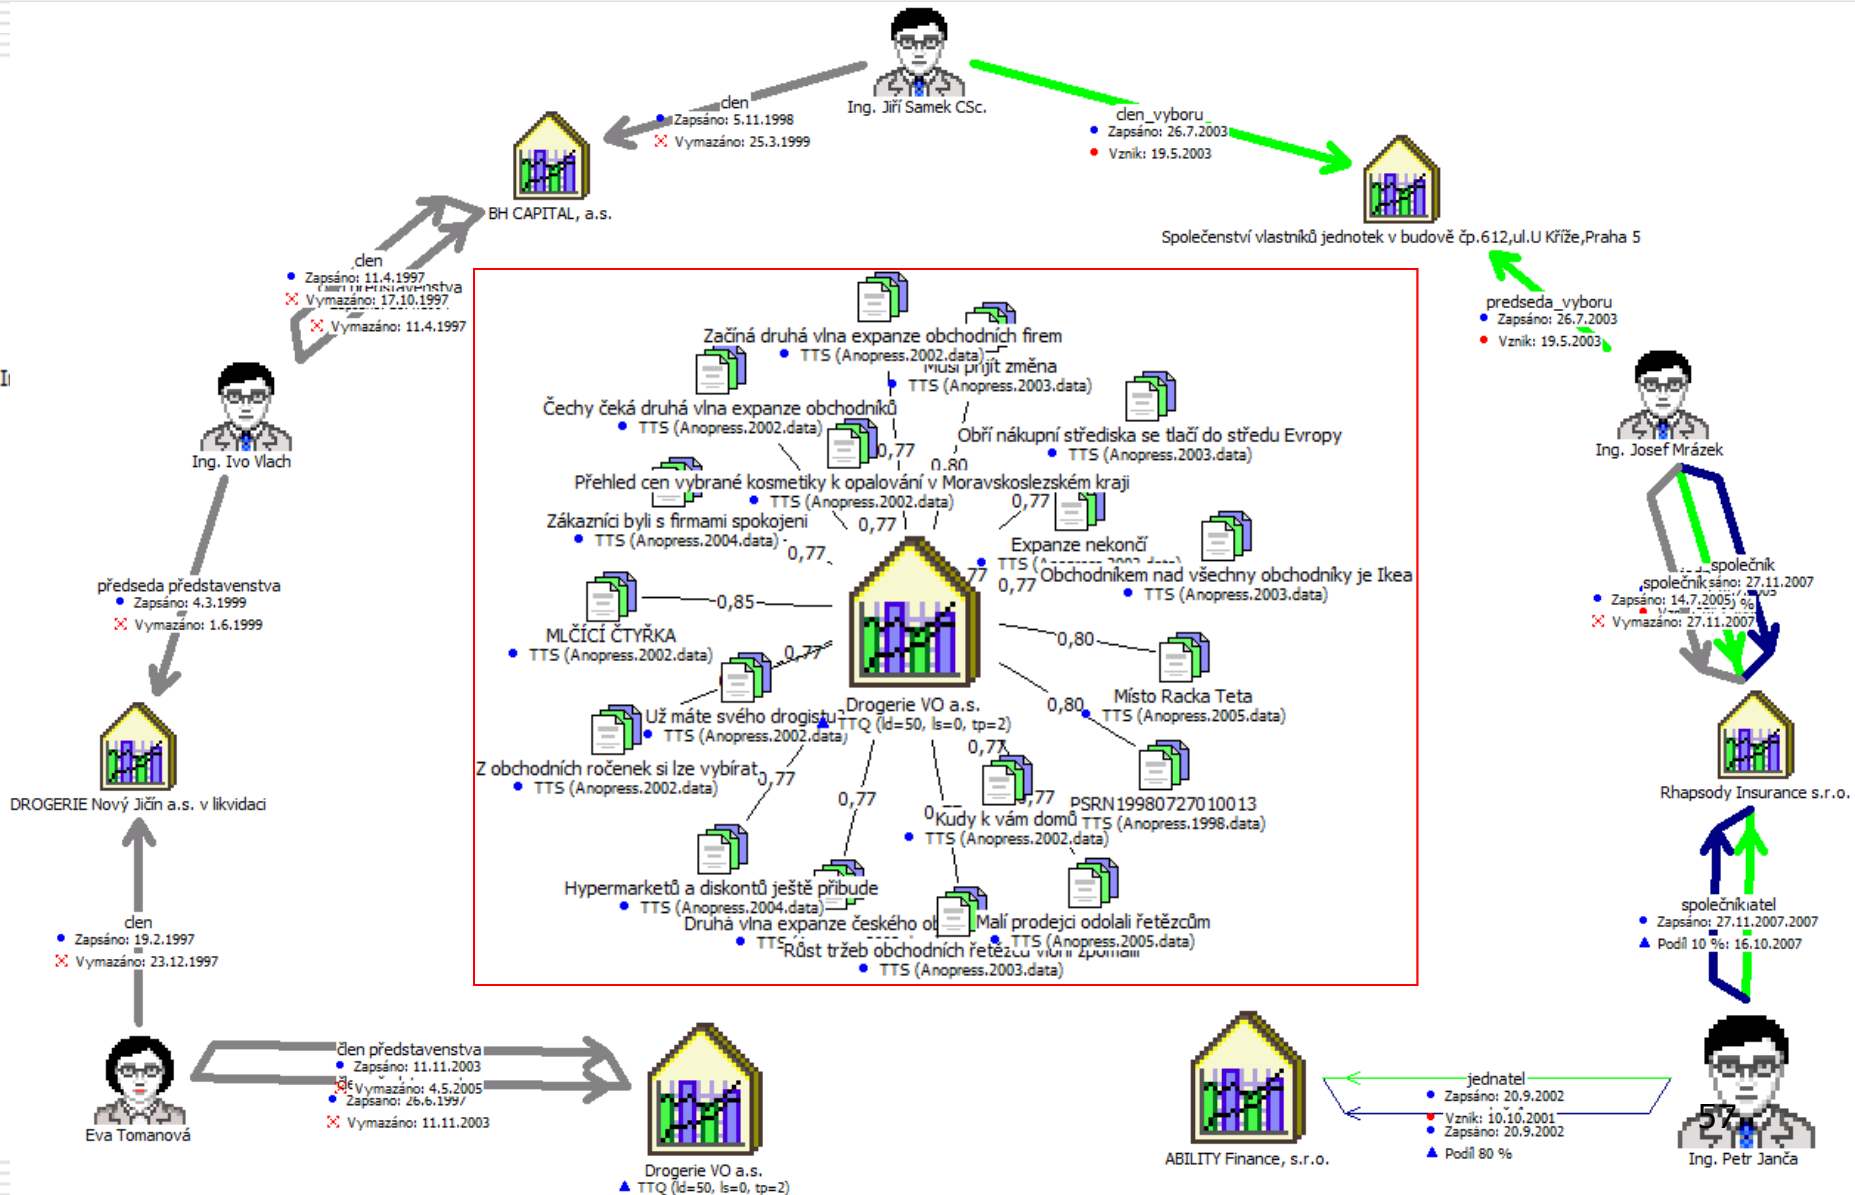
Ing. Jiří Samek CSc.

člen
Zapsáno: 5.11.1998
Vymazáno: 25.3.1999

člen_výboru
Zapsáno: 26.7.2003
Vznik: 19.5.2003

BH CAPITAL, a.s.

Společenství vlastníků jednotek v budově čp.612,ul.U Kříže,Praha 5

člen
Zapsáno: 11.4.1997
člen představenstva
Vymazáno: 17.10.1997
Vymazáno: 11.4.1997

předseda_výboru
Zapsáno: 26.7.2003
Vznik: 19.5.2003

Ing. Ivo Vlach

Ing. Josef Mrázek

Začíná druhá vlna expanze obchodních firem
TTS (Anopress.2002.data)
Musí přijít změna
TTS (Anopress.2003.data)
Čechy čeká druhá vlna expanze obchodníků
TTS (Anopress.2002.data)
Obří nákupní střediska se tlačí do středu Evropy
TTS (Anopress.2003.data)
0,77
0,80
Přehled cen vybrané kosmetiky k opalování v Moravskoslezském kraji
TTS (Anopress.2002.data)
0,77
Zákazníci byli s firmami spokojeni
TTS (Anopress.2004.data)
0,77
0,77
Expanze nekončí
TTS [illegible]
0,77
Obchodníkem nad všechny obchodníky je Ikea
TTS (Anopress.2003.data)
0,77
0,85
MLČÍCÍ ČTYŘKA
TTS (Anopress.2002.data)
0,77
0,80
Drogerie VO a.s.
TTQ (ld=50, ls=0, tp=2)
Místo Racka Teta
TTS (Anopress.2005.data)
0,80
Už máte svého drogistu
TTS (Anopress.2002.data)
0,77
Z obchodních ročenek si lze vybírat
TTS (Anopress.2002.data)
0,77
0,77
0,77
PSRN19980727010013
TTS (Anopress.1998.data)
Kudy k vám domů
TTS (Anopress.2002.data)
Hypermarketů a diskontů ještě přibude
TTS (Anopress.2004.data)
Druhá vlna expanze českého ob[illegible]
TTS
Malí prodejci odolali řetězcům
TTS (Anopress.2005.data)
Růst tržeb obchodních řetězců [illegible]
TTS (Anopress.2003.data)

předseda představenstva
Zapsáno: 4.3.1999
Vymazáno: 1.6.1999

společník
společník
Zapsáno: 14.7.2005
Zapsáno: 27.11.2007
Vymazáno: 27.11.2007

DROGERIE Nový Jičín a.s. v likvidaci

Rhapsody Insurance s.r.o.

člen
Zapsáno: 19.2.1997
Vymazáno: 23.12.1997

společník
Zapsáno: 27.11.2007.2007
Podíl 10 %: 16.10.2007

člen představenstva
Zapsáno: 11.11.2003
Vymazáno: 4.5.2005
Zapsáno: 26.6.1997
Vymazáno: 11.11.2003

jednatel
Zapsáno: 20.9.2002
Vznik: 10.10.2001
Zapsáno: 20.9.2002
Podíl 80 %

Eva Tomanová

Drogerie VO a.s.
TTQ (ld=50, ls=0, tp=2)

ABILITY Finance, s.r.o.

57

Ing. Petr Janča